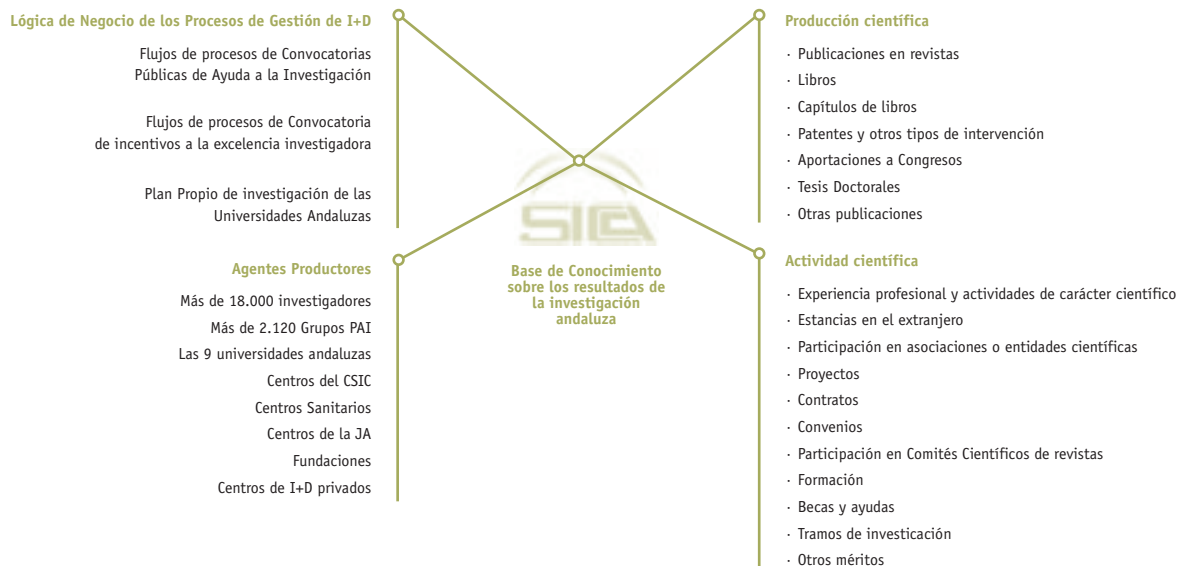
Lógica de Negocio de los Procesos de Gestión de I+D

Flujos de procesos de Convocatorias Públicas de Ayuda a la Investigación

Flujos de procesos de Convocatoria de incentivos a la excelencia investigadora

Plan Propio de investigación de las Universidades Andaluzas

Agentes Productores

Más de 18.000 investigadores

Más de 2.120 Grupos PAI

Las 9 universidades andaluzas

Centros del CSIC

Centros Sanitarios

Centros de la JA

Fundaciones

Centros de I+D privados

SICA

Base de Conocimiento sobre los resultados de la investigación andaluza

Producción científica

· Publicaciones en revistas

· Libros

· Capítulos de libros

· Patentes y otros tipos de intervención

· Aportaciones a Congresos

· Tesis Doctorales

· Otras publicaciones

Actividad científica

· Experiencia profesional y actividades de carácter científico

· Estancias en el extranjero

· Participación en asociaciones o entidades científicas

· Proyectos

· Contratos

· Convenios

· Participación en Comités Científicos de revistas

· Formación

· Becas y ayudas

· Tramos de investicación

· Otros méritos